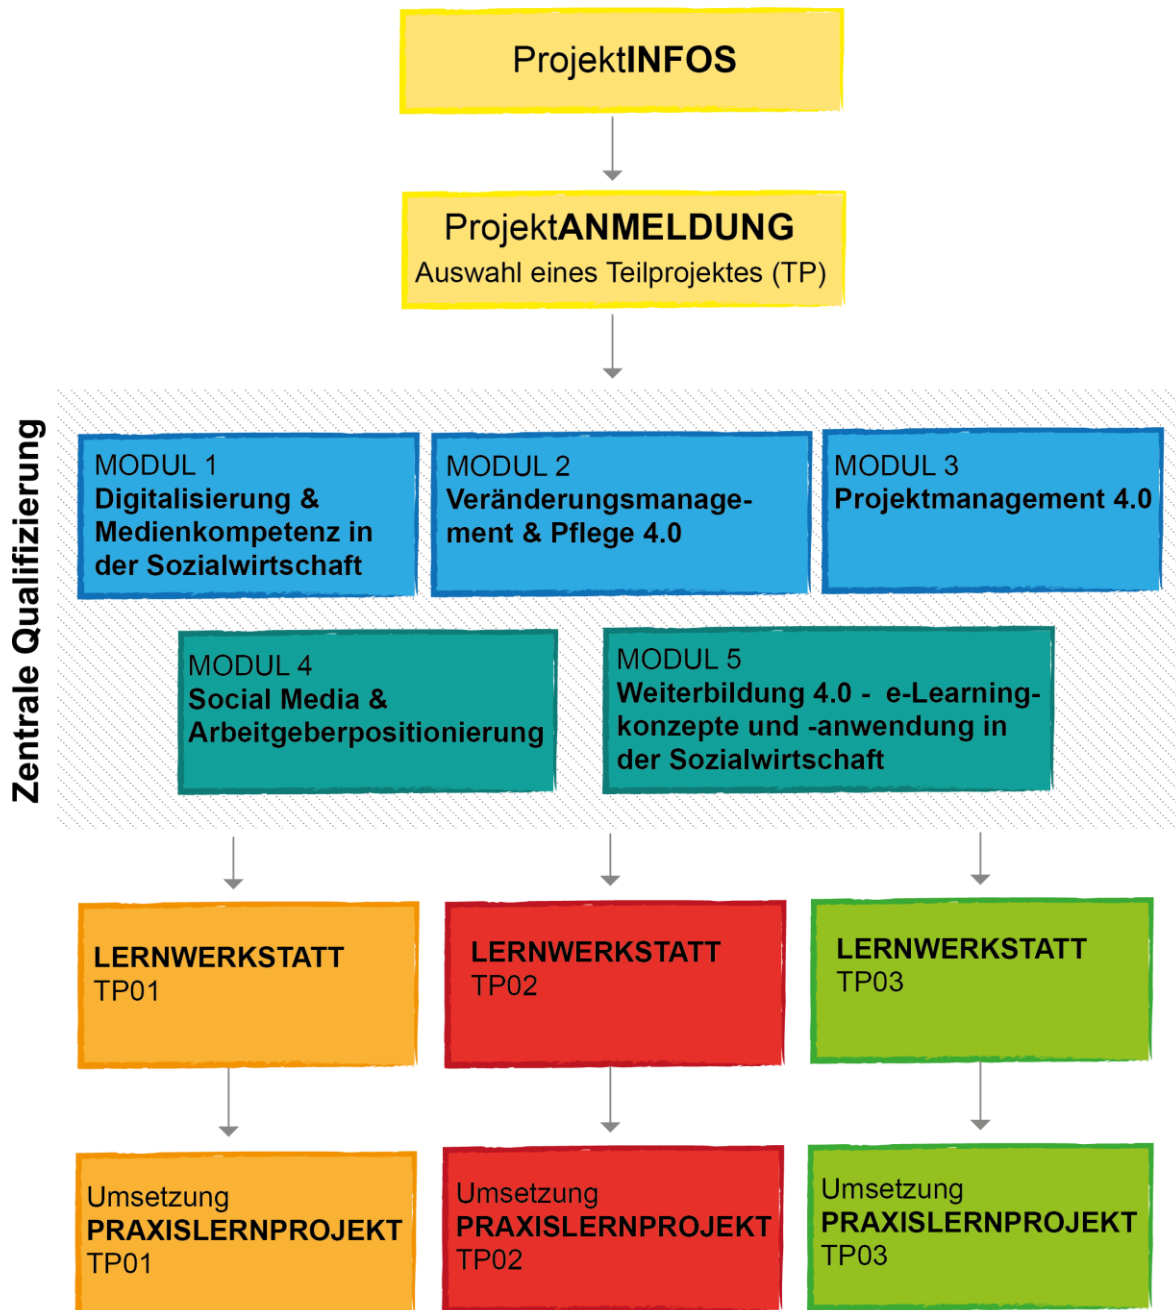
ProjektINFOS

ProjektANMELDUNG
Auswahl eines Teilprojektes (TP)

Zentrale Qualifizierung

MODUL 1
Digitalisierung & Medienkompetenz in der Sozialwirtschaft

MODUL 2
Veränderungsmanagement & Pflege 4.0

MODUL 3
Projektmanagement 4.0

MODUL 4
Social Media & Arbeitgeberpositionierung

MODUL 5
Weiterbildung 4.0 - e-Learningkonzepte und -anwendung in der Sozialwirtschaft

LERNWERKSTATT
TP01

LERNWERKSTATT
TP02

LERNWERKSTATT
TP03

Umsetzung
PRAXISLERNPROJEKT
TP01

Umsetzung
PRAXISLERNPROJEKT
TP02

Umsetzung
PRAXISLERNPROJEKT
TP03